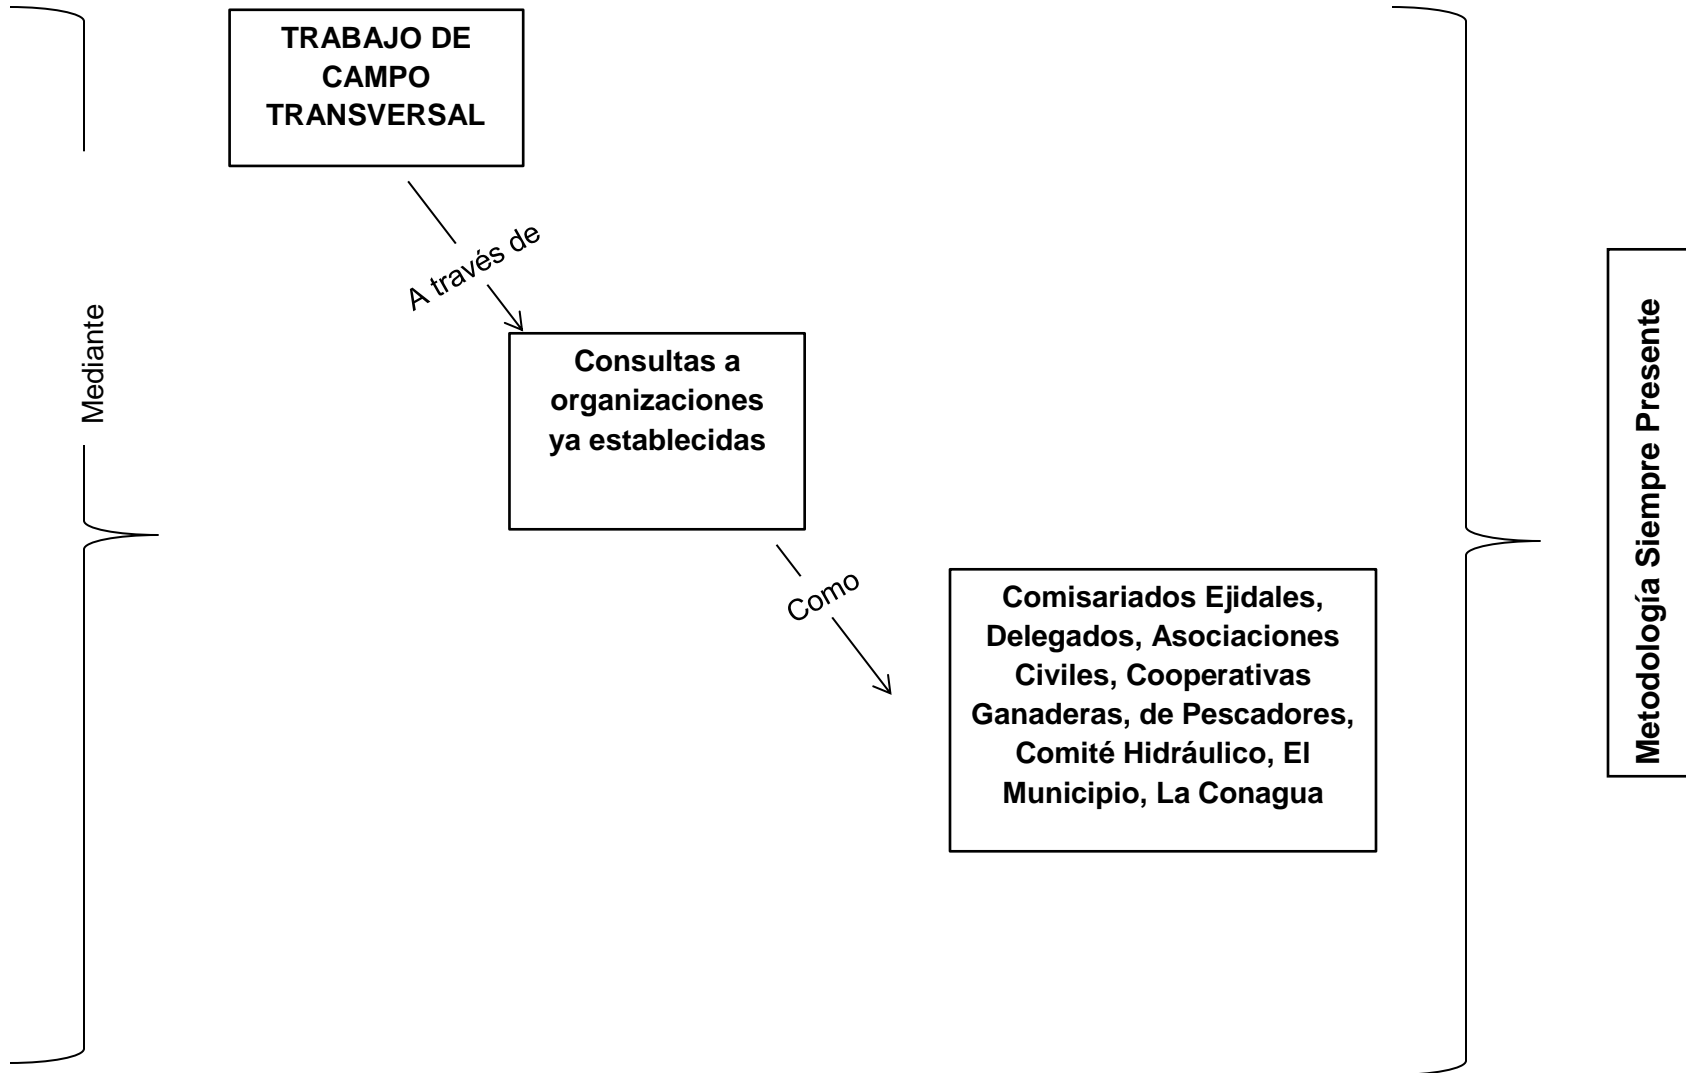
Mediante

TRABAJO DE CAMPO TRANSVERSAL

A través de

Consultas a organizaciones ya establecidas

Como

Comisariados Ejidales, Delegados, Asociaciones Civiles, Cooperativas Ganaderas, de Pescadores, Comité Hidráulico, El Municipio, La Conagua

Metodología Siempre Presente